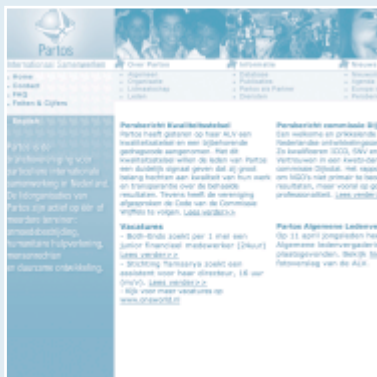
Partos
Internationale Samenwerking

» Home
» Contact
» FAQ
» Feiten & Cijfers

Zoeken:

Partos is de brancheorganisatie voor particuliere internationale samenwerking in Nederland. De lidorganisaties van Partos zijn actief op één of meerdere terreinen: armoedebestrijding, humanitaire hulpverlening, mensenrechten en duurzame ontwikkeling.

» Over Partos
» Algemeen
» Organisatie
» Lidmaatschap
» Leden

» Informatie
» Databank
» Publicaties
» Partos en Partner
» Diensten

» Nieuws
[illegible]

Persbericht Kwaliteitsbeleid
Partos heeft gisteren op haar ALV een kwaliteitsbeleid en een bijbehorende gedragscode aangenomen. Met dit kwaliteitsbeleid willen de leden van Partos een duidelijk signaal geven dat zij groot belang hechten aan kwaliteit van hun werk en transparantie over de behaalde resultaten. Tevens heeft de vereniging afgesproken de Code van de Commissie Wijffels te volgen. Lees verder>>

Vacatures
- Both Ends zoekt per 1 mei een Junior Financieel medewerker (24uur) Lees verder>>
- Stichting Tanzania zoekt een assistent voor haar directeur, 16 uur (pw). Lees verder>>
- Kijk voor meer vacatures op www.oneworld.nl

Persbericht vernieuwde Bij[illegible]
Een welkome en prikkelende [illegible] Nederlandse ontwikkelingssa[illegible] De kwaliteiten SCCI, SNV en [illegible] Vertrouwen in een kwets-der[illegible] commissie Dijkstal. Het rappo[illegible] om NGO's niet primair te bes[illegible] resultaten, maar vooral op g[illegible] professionaliteit. Lees verder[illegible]

Partos Algemene Ledenve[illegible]
Op 11 april jongstleden hee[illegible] Algemene ledenvergaderi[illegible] plaatsgevonden. Bekijk hi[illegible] fotoverslag van de ALV.